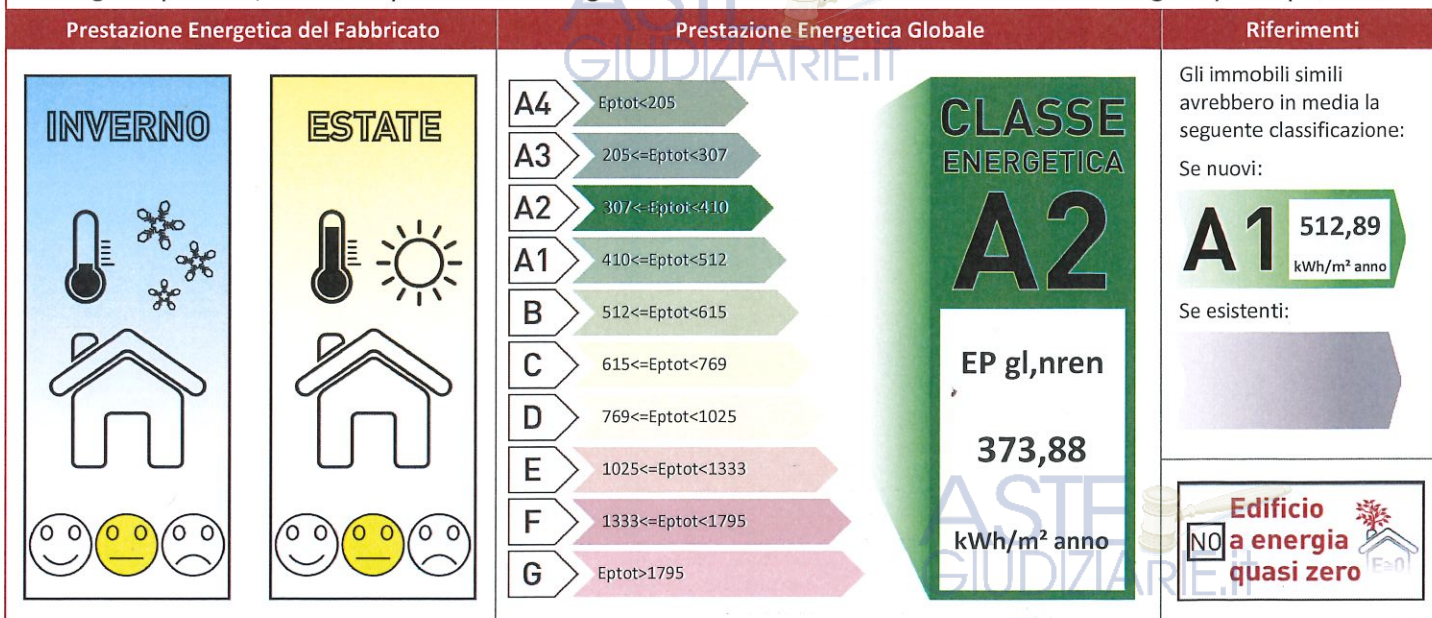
Prestazione Energetica del Fabbricato

INVERNO

ESTATE

Prestazione Energetica Globale

| | |
|---|---|
| A4 | Eptot<205 |
| A3 | 205<=Eptot<307 |
| A2 | 307<=Eptot<410 |
| A1 | 410<=Eptot<512 |
| B | 512<=Eptot<615 |
| C | 615<=Eptot<769 |
| D | 769<=Eptot<1025 |
| E | 1025<=Eptot<1333 |
| F | 1333<=Eptot<1795 |
| G | Eptot>1795 |

CLASSE ENERGETICA
A2

EP gl,nren

373,88

kWh/m² anno

ASTE GIUDIZIARIE.it

Riferimenti

Gli immobili simili avrebbero in media la seguente classificazione:

Se nuovi:

A1 512,89 kWh/m² anno

Se esistenti:

NO Edificio a energia quasi zero

E≈0

ASTE GIUDIZIARIE.it